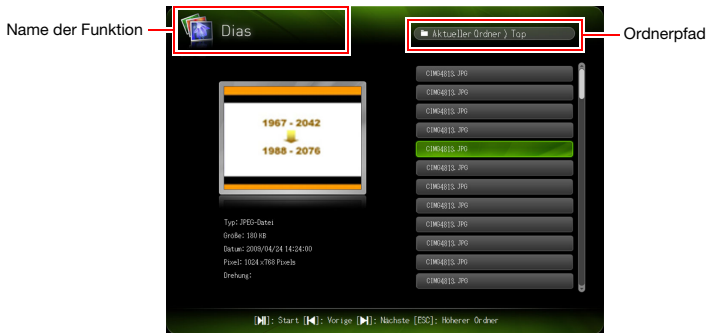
Name der Funktion

Dias

Aktueller Ordner ⟩ Top

Ordnerpfad

1967 - 2042

1988 - 2076

Typ: JPEG-Datei
Größe: 180 KB
Datum: 2009/04/24 14:24:00
Pixel: 1024 x 768 Pixels
Drehung:

CIMG4813.JPG
CIMG4813.JPG
CIMG4813.JPG
CIMG4813.JPG
CIMG4813.JPG
CIMG4813.JPG
CIMG4813.JPG
CIMG4813.JPG
CIMG4813.JPG
CIMG4813.JPG
CIMG4813.JPG
CIMG4813.JPG

[▶‖]: Start [|◀]: Vorige [▶|]: Nächste [ESC]: Hoherer Ordner